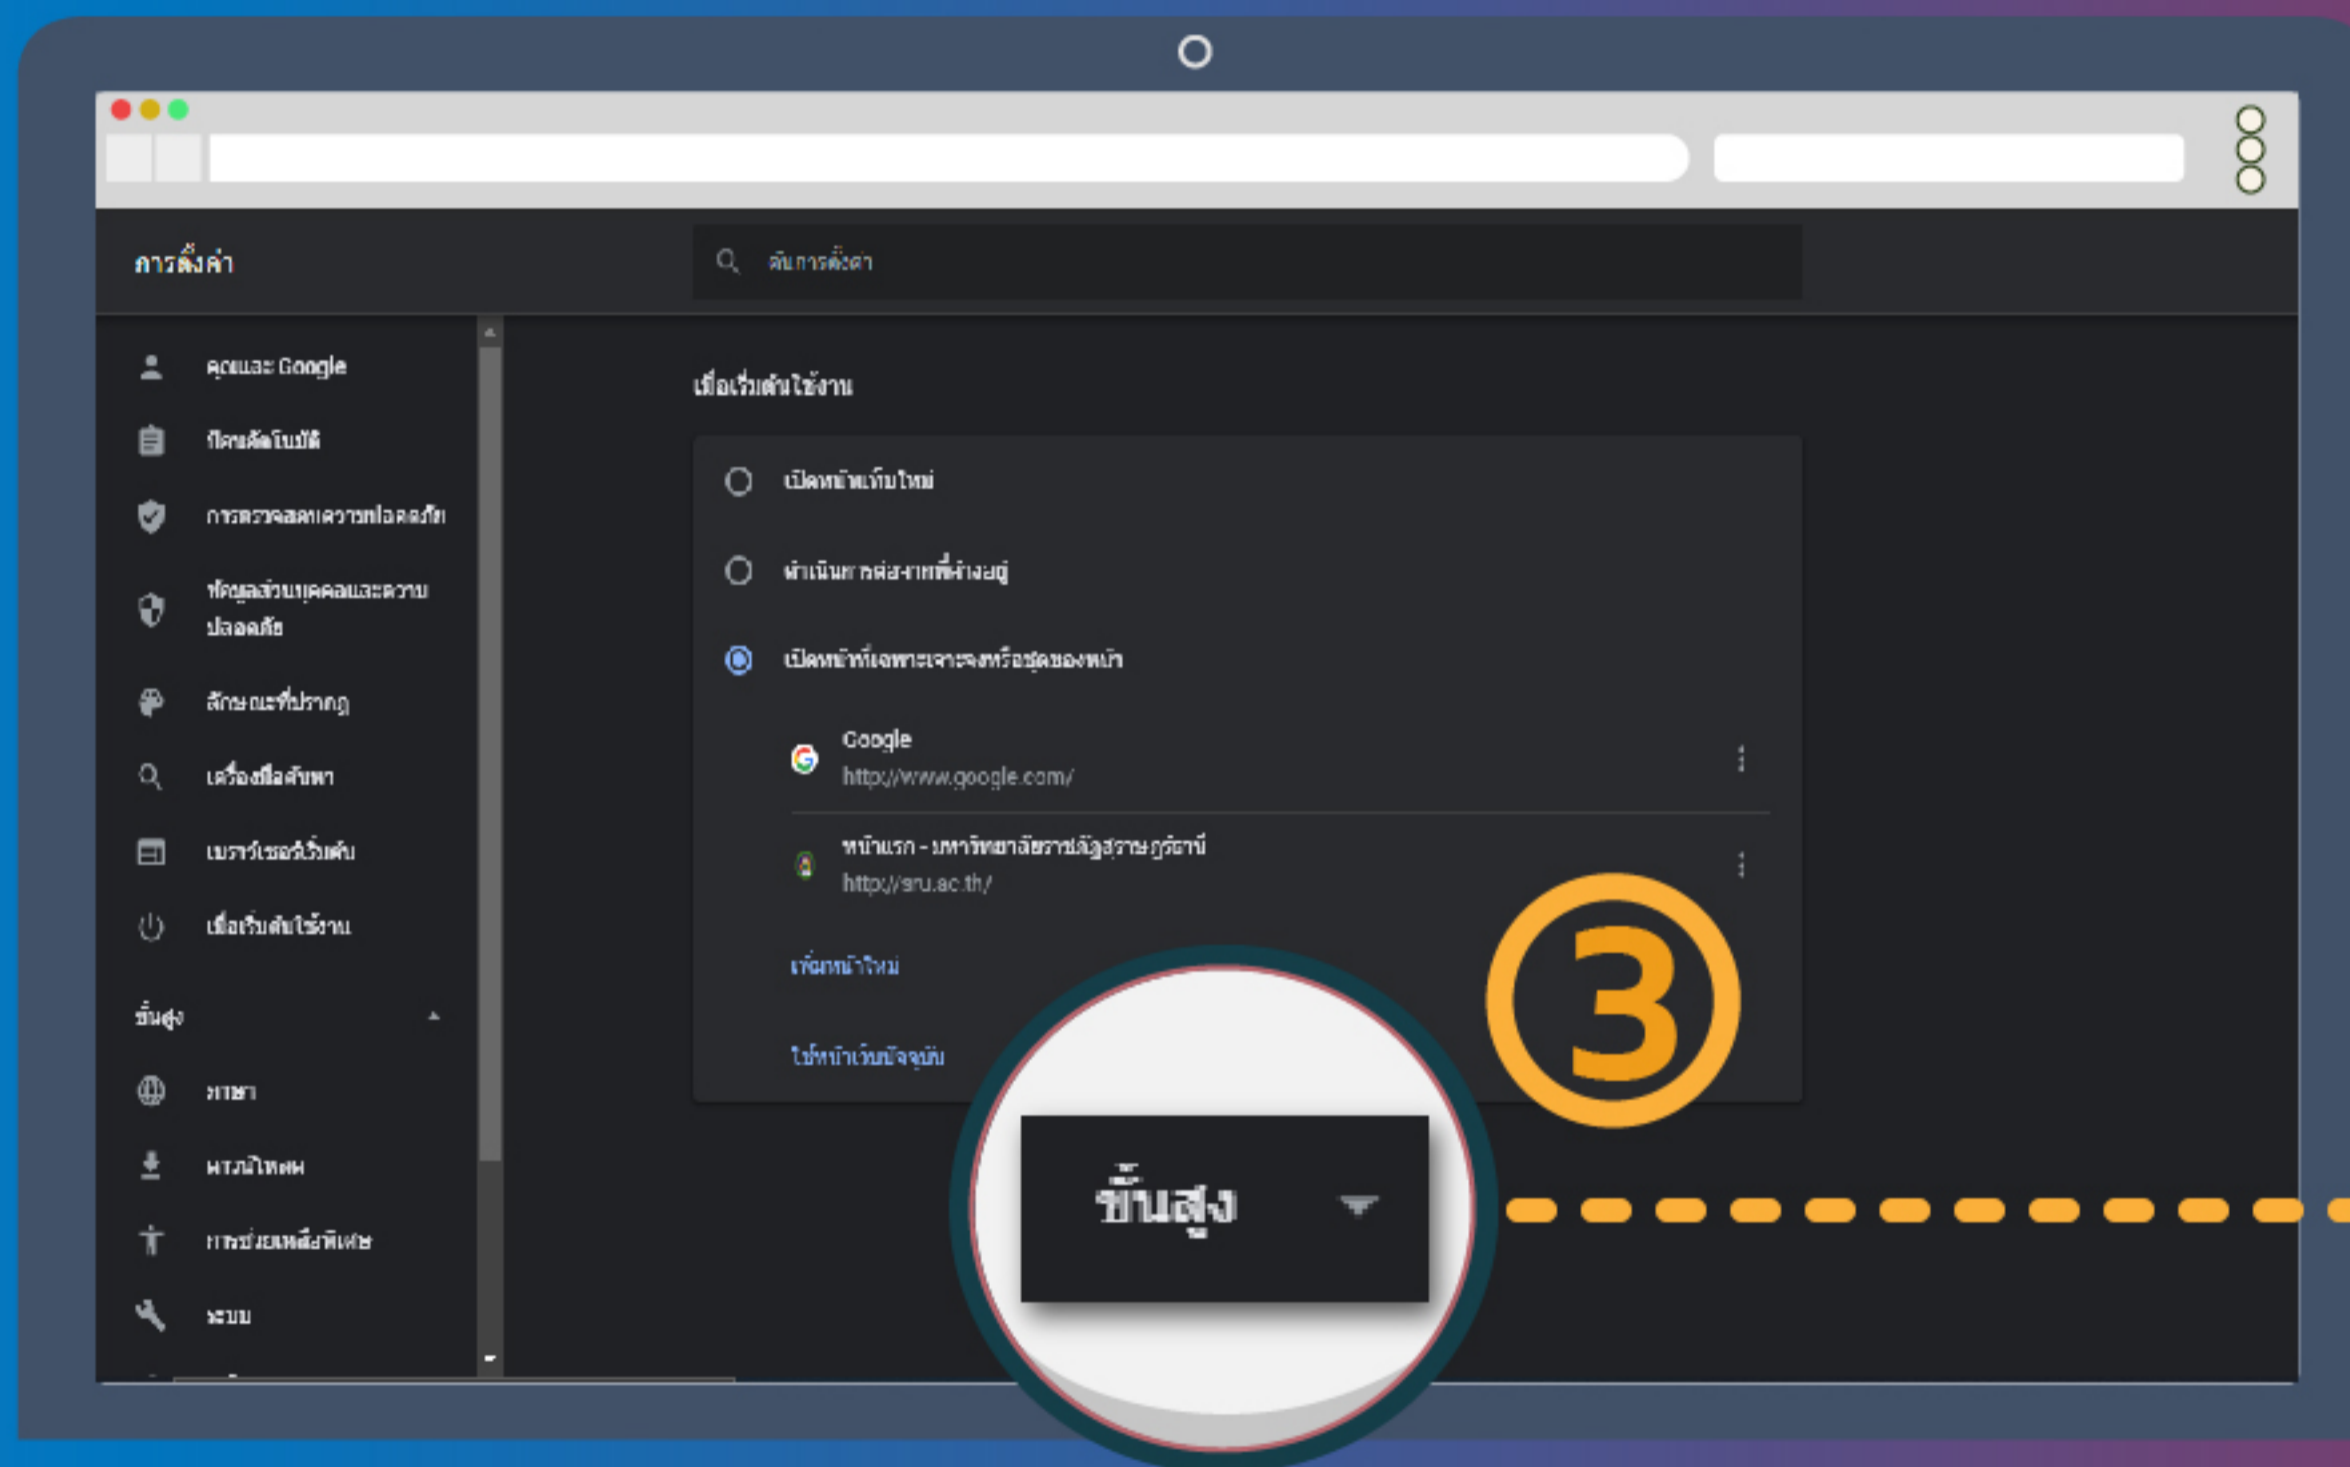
การตั้งค่า

ค้นการตั้งค่า

คุณและ Google

ป้อนข้อมูลอัตโนมัติ

การตรวจสอบความปลอดภัย

ข้อมูลส่วนบุคคลและความปลอดภัย

ลักษณะที่ปรากฏ

เครื่องมือค้นหา

เบราว์เซอร์เริ่มต้น

เมื่อเริ่มต้นใช้งาน

ขั้นสูง

ภาษา

ดาวน์โหลด

การช่วยเหลือพิเศษ

ระบบ

เมื่อเริ่มต้นใช้งาน

เปิดหน้าแท็บใหม่

ดำเนินการต่อจากที่ค้างอยู่

เปิดหน้าที่เฉพาะเจาะจงหรือชุดของหน้า

Google
http://www.google.com/

หน้าแรก - มหาวิทยาลัยราชภัฏสุราษฎร์ธานี
http://sru.ac.th/

เพิ่มหน้าใหม่

ใช้หน้าเว็บปัจจุบัน

3

ขั้นสูง